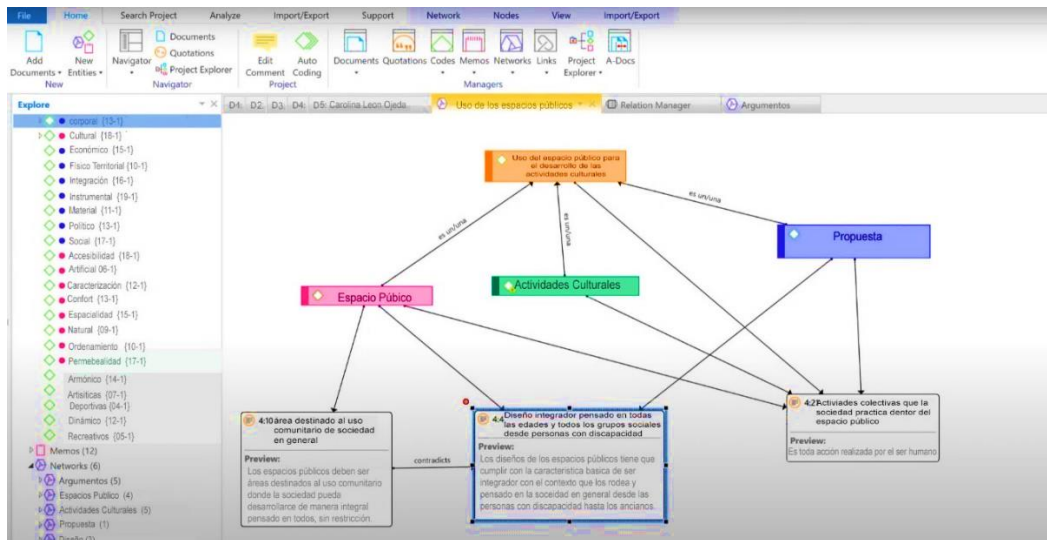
File Home Search Project Analyze Import/Export Support Network Nodes View Import/Export

Add Documents • New Entities • New Navigator Documents Quotations Project Explorer Navigator Edit Comment Auto Coding Project Documents Quotations Codes Memos Networks Links Project Explorer • A-Docs Managers

Explore

D1: D2: D3: D4: D5: Carolina Leon Ojeda... Uso de los espacios públicos Relation Manager Argumentos

corporal {13-1}
Cultural {18-1}
Económico {15-1}
Fisico Territorial {10-1}
Integración {16-1}
Instrumental {19-1}
Material {11-1}
Politico {13-1}
Social {17-1}
Accesibilidad {18-1}
Artificial {06-1}
Caracterización {12-1}
Confort {13-1}
Espacialidad {15-1}
Natural {09-1}
Ordenamiento {10-1}
Permebealidad {17-1}
Armónico {14-1}
Artisticas {07-1}
Deportivas {04-1}
Dinámico {12-1}
Recreativos {05-1}
Memos (12)
Networks (6)
Argumentos (5)
Espacios Publico (4)
Actividades Culturales (5)
Propuesta (1)
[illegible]

Uso del espacio público para el desarrollo de las actividades culturales

es un/una

es un/una

es un/una

Propuesta

Actividades Culturales

Espacio Público

4:10 área destinado al uso comunitario de sociedad en general
Preview:
Los espacios públicos deben ser áreas destinados al uso comunitario donde la sociedad pueda desarrollarce de manera integral pensado en todos, sin restricción

contradicts

4:4 Diseño integrador pensado en todas las edades y todos los grupos sociales desde personas con discapacidad
Preview:
Los diseños de los espacios públicos tiene que cumplir con la caracteristica basica de ser integrador con el contexto que los rodea y pensado en la sociedad en general desde las personas con discapacidad hasta los ancianos.

4:2 Actividades colectivas que la sociedad practica dentor del espacio público
Preview:
Es toda acción realizada por el ser humano